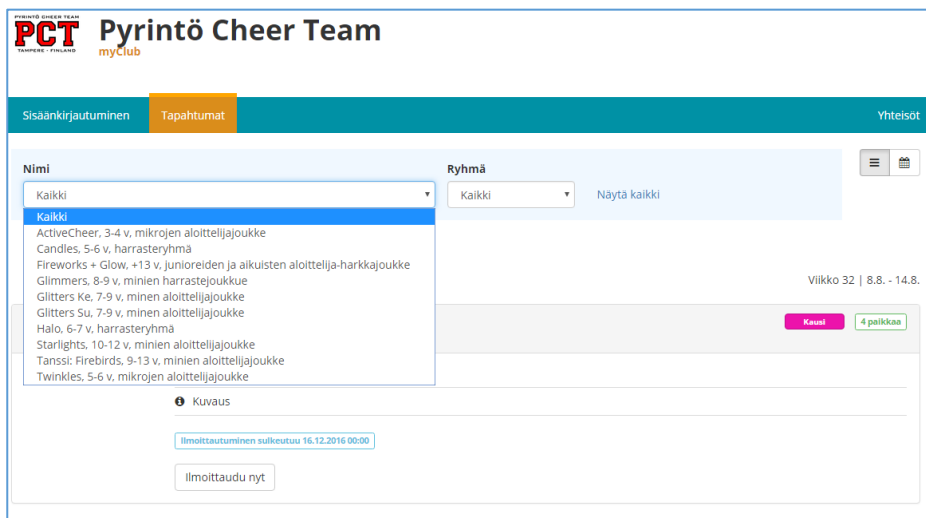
PYRINTÖ CHEER TEAM
PCT
TAMPERE - FINLAND

Pyrintö Cheer Team
myClub

Sisäänkirjautuminen
Tapahtumat
Yhteisöt

Nimi
Kaikki

Ryhmä
Kaikki
Näytä kaikki

Kaikki
ActiveCheer, 3-4 v, mikrojen aloittelijajoukke
Candles, 5-6 v, harrasteryhmä
Fireworks + Glow, +13 v, junioreiden ja aikuisten aloittelija-harkkajoukke
Glimmers, 8-9 v, minien harrastejoukkue
Glitters Ke, 7-9 v, minien aloittelijajoukke
Glitters Su, 7-9 v, minen aloittelijajoukke
Halo, 6-7 v, harrasteryhmä
Starlights, 10-12 v, minien aloittelijajoukke
Tanssi: Firebirds, 9-13 v, minien aloittelijajoukke
Twinkles, 5-6 v, mikrojen aloittelijajoukke

Viikko 32 | 8.8. - 14.8.

Kausi
4 paikkaa

Kuvaus

Ilmoittautuminen sulkeutuu 16.12.2016 00:00

Ilmoittaudu nyt